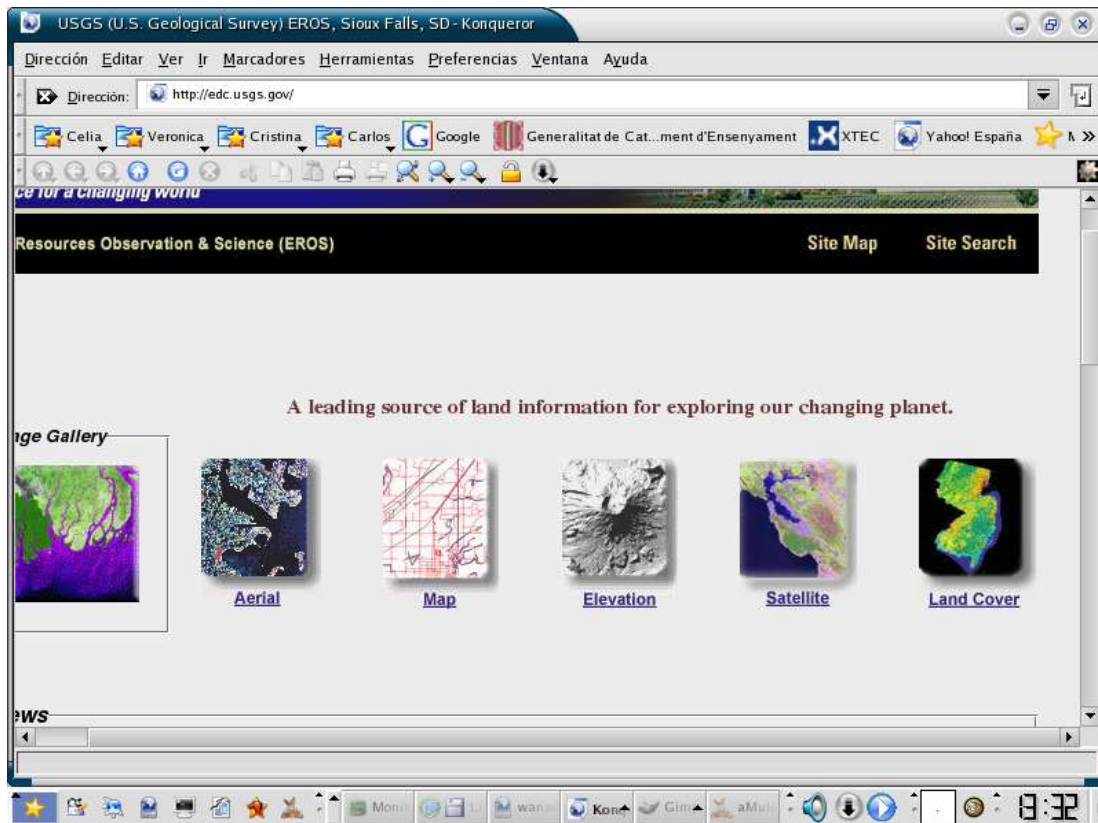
USGS (U.S. Geological Survey) EROS, Sioux Falls, SD - Konqueror

Dirección Editar Ver Ir Marcadores Herramientas Preferencias Ventana Ayuda

Dirección: http://edc.usgs.gov/

Celia Veronica Cristina Carlos Google Generalitat de Cat...ment d'Ensenyament XTEC Yahoo! España M »

ce for a changing world

Resources Observation & Science (EROS)

Site Map Site Search

A leading source of land information for exploring our changing planet.

ge Gallery

Aerial Map Elevation Satellite Land Cover

ews

Moni Li wan Kon Gim aMul

8:32